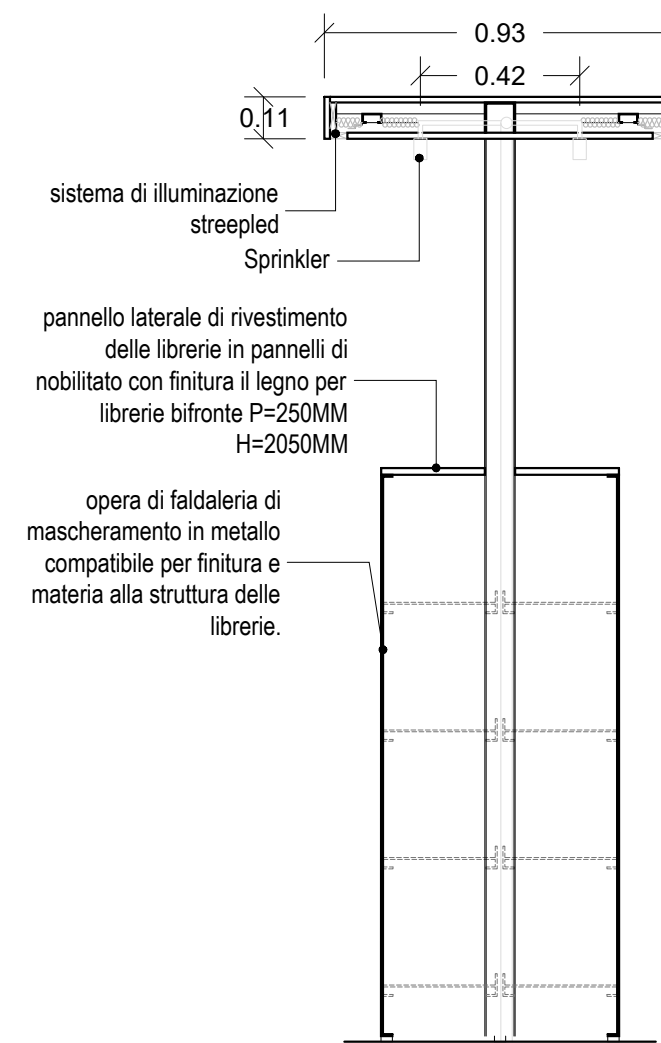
0.93

0.42

0.11

sistema di illuminazione streepled

Sprinkler

pannello laterale di rivestimento delle librerie in pannelli di nobilitato con finitura il legno per librerie bifronte P=250MM H=2050MM

opera di faldaleria di mascheramento in metallo compatibile per finitura e materia alla struttura delle librerie.